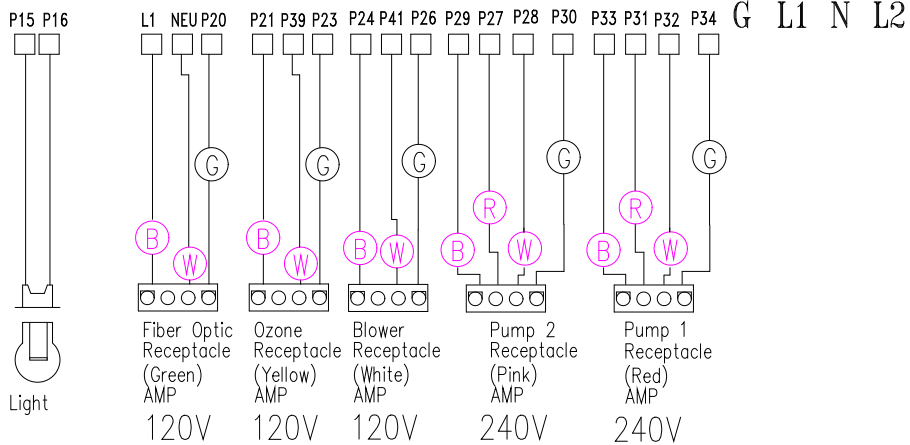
P15 P16 L1 NEU P20 P21 P39 P23 P24 P41 P26 P29 P27 P28 P30 P33 P31 P32 P34 G L1 N L2

G G G G G

B W B W B W B R W B R W

Light

Fiber Optic Receptacle (Green) AMP 120V

Ozone Receptacle (Yellow) AMP 120V

Blower Receptacle (White) AMP 120V

Pump 2 Receptacle (Pink) AMP 240V

Pump 1 Receptacle (Red) AMP 240V